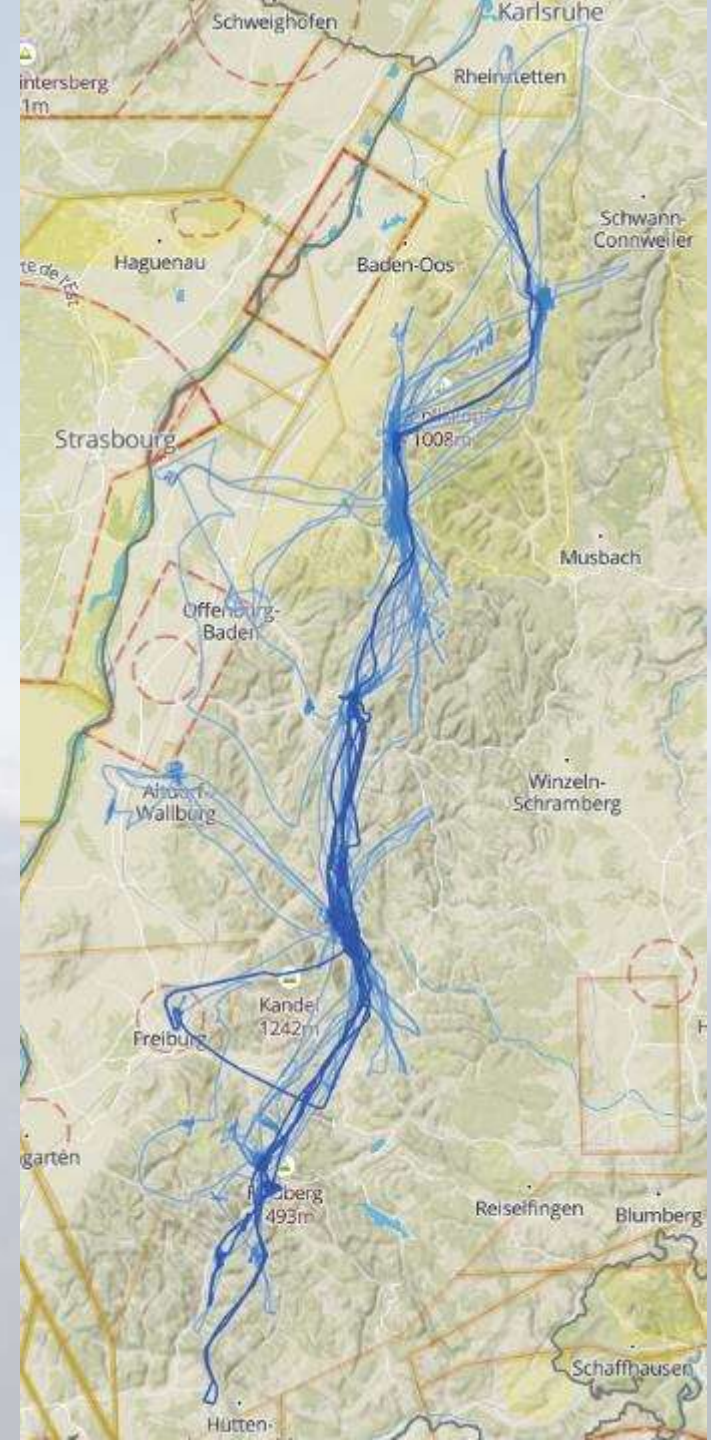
Schweighofen
Karlsruhe
intersberg
1m
Rheinstetten
Schwann-
Connweiler
Haguenau
Baden-Oos
te de l'Est
Strasbourg
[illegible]
1008m
Musbach
Offenburg-
Baden
Altdorf-
Wallburg
Winzeln-
Schramberg
Kandel
1242m
Freiburg
garten
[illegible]berg
493m
Reiselfingen
Blumberg
Schaffhausen
Hutten-